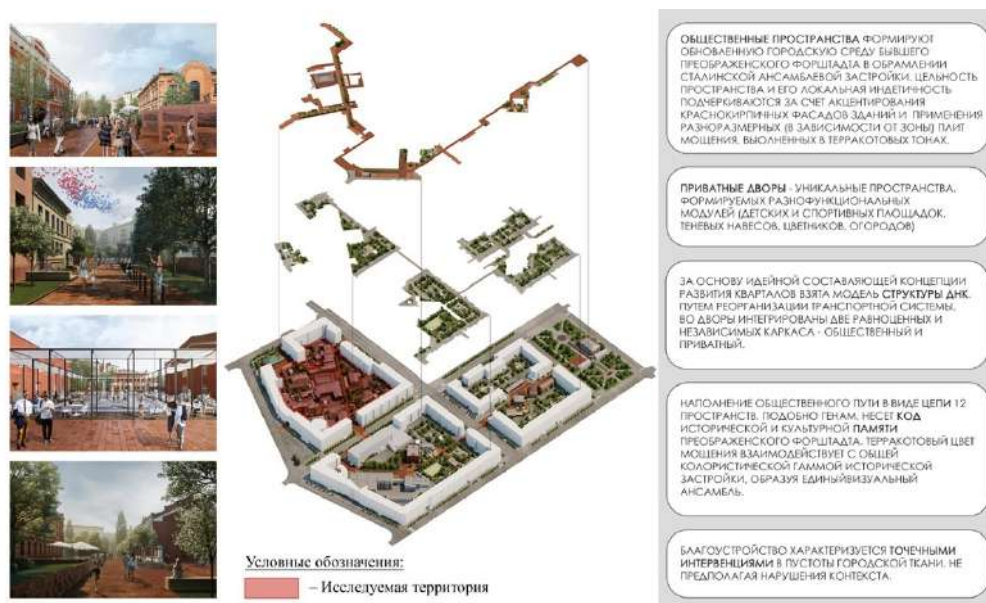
ОБЩЕСТВЕННЫЕ ПРОСТРАНСТВА ФОРМИРУЮТ ОБНОВЛЕННУЮ ГОРОДСКУЮ СРЕДУ БЫВШЕГО ПРЕОБРАЖЕНСКОГО ФОРШТАДТА В ОБРАМЛЕНИИ СТАЛИНСКОЙ АНСАМБЛЕВОЙ ЗАСТРОЙКИ. ЦЕЛЬНОСТЬ ПРОСТРАНСТВА И ЕГО ЛОКАЛЬНАЯ ИНДЕТИЧНОСТЬ ПОДЧЕРКИВАЮТСЯ ЗА СЧЕТ АКЦЕНТИРОВАНИЯ КРАСНОКИРПИЧНЫХ ФАСАДОВ ЗДАНИЙ И ПРИМЕНЕНИЯ РАЗНОРАЗМЕРНЫХ (В ЗАВИСИМОСТИ ОТ ЗОНЫ) ПЛИТ МОЩЕНИЯ, ВЫПОЛНЕННЫХ В ТЕРРАКОТОВЫХ ТОНАХ.

ПРИВАТНЫЕ ДВОРЫ - УНИКАЛЬНЫЕ ПРОСТРАНСТВА, ФОРМИРУЕМЫХ РАЗНОФУНКЦИОНАЛЬНЫХ МОДУЛЕЙ (ДЕТСКИХ И СПОРТИВНЫХ ПЛОЩАДОК, ТЕНЕВЫХ НАВЕСОВ, ЦВЕТНИКОВ, ОГОРОДОВ)

ЗА ОСНОВУ ИДЕЙНОЙ СОСТАВЛЯЮЩЕЙ КОНЦЕПЦИИ РАЗВИТИЯ КВАРТАЛОВ ВЗЯТА МОДЕЛЬ СТРУКТУРЫ ДНК. ПУТЕМ РЕОРГАНИЗАЦИИ ТРАНСПОРТНОЙ СИСТЕМЫ, ВО ДВОРЫ ИНТЕГРИРОВАНЫ ДВЕ РАВНОЦЕННЫХ И НЕЗАВИСИМЫХ КАРКАСА - ОБЩЕСТВЕННЫЙ И ПРИВАТНЫЙ.

НАПОЛНЕНИЕ ОБЩЕСТВЕННОГО ПУТИ В ВИДЕ ЦЕПИ 12 ПРОСТРАНСТВ, ПОДОБНО ГЕНАМ, НЕСЕТ КОД ИСТОРИЧЕСКОЙ И КУЛЬТУРНОЙ ПАМЯТИ ПРЕОБРАЖЕНСКОГО ФОРШТАДТА. ТЕРРАКОТОВЫЙ ЦВЕТ МОЩЕНИЯ ВЗАИМОДЕЙСТВУЕТ С ОБЩЕЙ КОЛОРИСТИЧЕСКОЙ ГАММОЙ ИСТОРИЧЕСКОЙ ЗАСТРОЙКИ, ОБРАЗУЯ ЕДИНЫЙВИЗУАЛЬНЫЙ АНСАМБЛЬ.

БЛАГОУСТРОЙСТВО ХАРАКТЕРИЗУЕТСЯ ТОЧЕЧНЫМИ ИНТЕРВЕНЦИЯМИ В ПУСТОТЫ ГОРОДСКОЙ ТКАНИ, НЕ ПРЕДПОЛАГАЯ НАРУШЕНИЯ КОНТЕКСТА.

Условные обозначения:
– Исследуемая территория